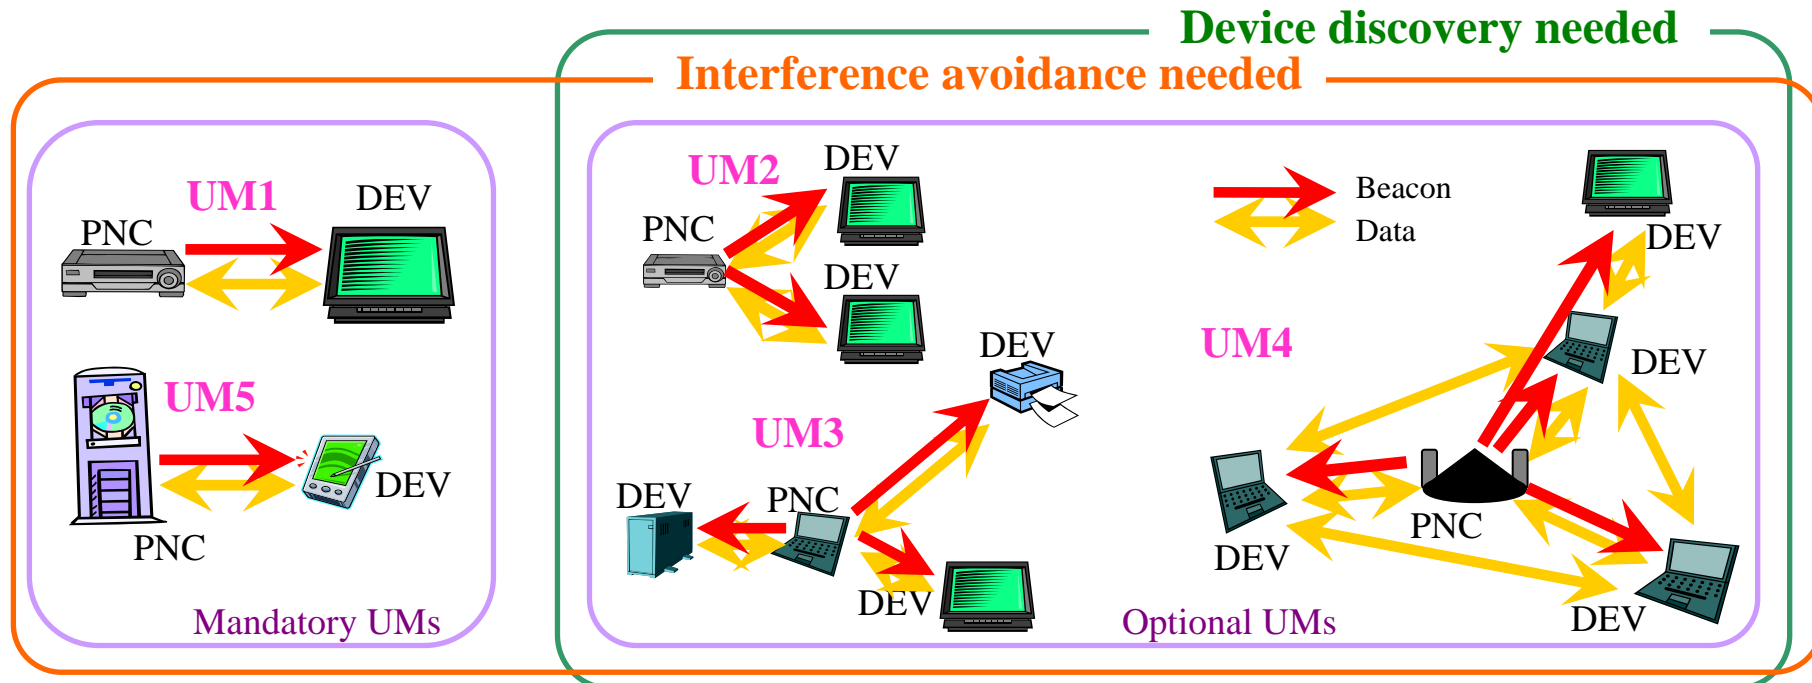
Device discovery needed

Interference avoidance needed

UM1

PNC

DEV

UM5

DEV

PNC

Mandatory UMs

UM2

DEV

PNC

DEV

Beacon

Data

DEV

DEV

UM4

DEV

UM3

DEV

PNC

DEV

PNC

DEV

DEV

Optional UMs

DEV